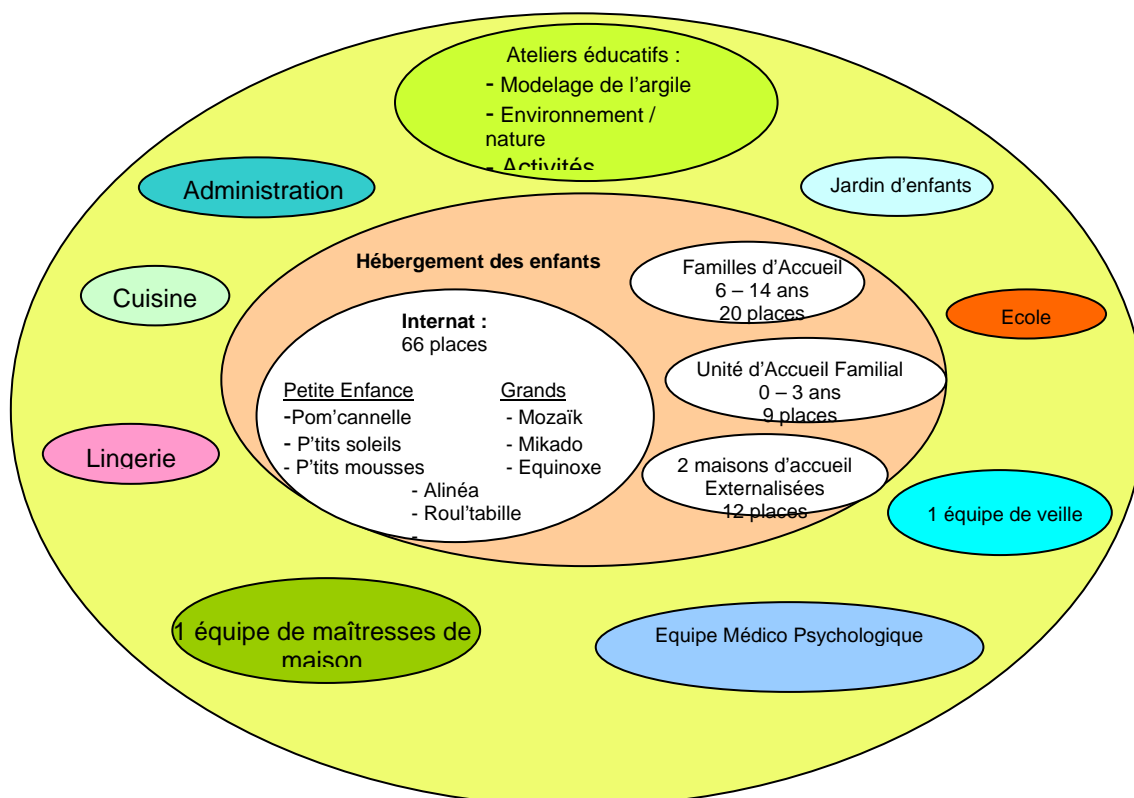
Ateliers éducatifs :
- Modelage de l'argile
- Environnement / nature
- Activités

Administration

Jardin d'enfants

Hébergement des enfants

Familles d'Accueil
6 – 14 ans
20 places

Cuisine

Ecole

Internat :
66 places

Petite Enfance
-Pom'cannelle
- P'tits soleils
- P'tits mousses

Grands
- Mozaïk
- Mikado
- Equinoxe

- Alinéa
- Roul'tabille
-

Unité d'Accueil Familial
0 – 3 ans
9 places

Lingerie

2 maisons d'accueil
Externalisées
12 places

1 équipe de veille

1 équipe de maîtresses de maison

Equipe Médico Psychologique